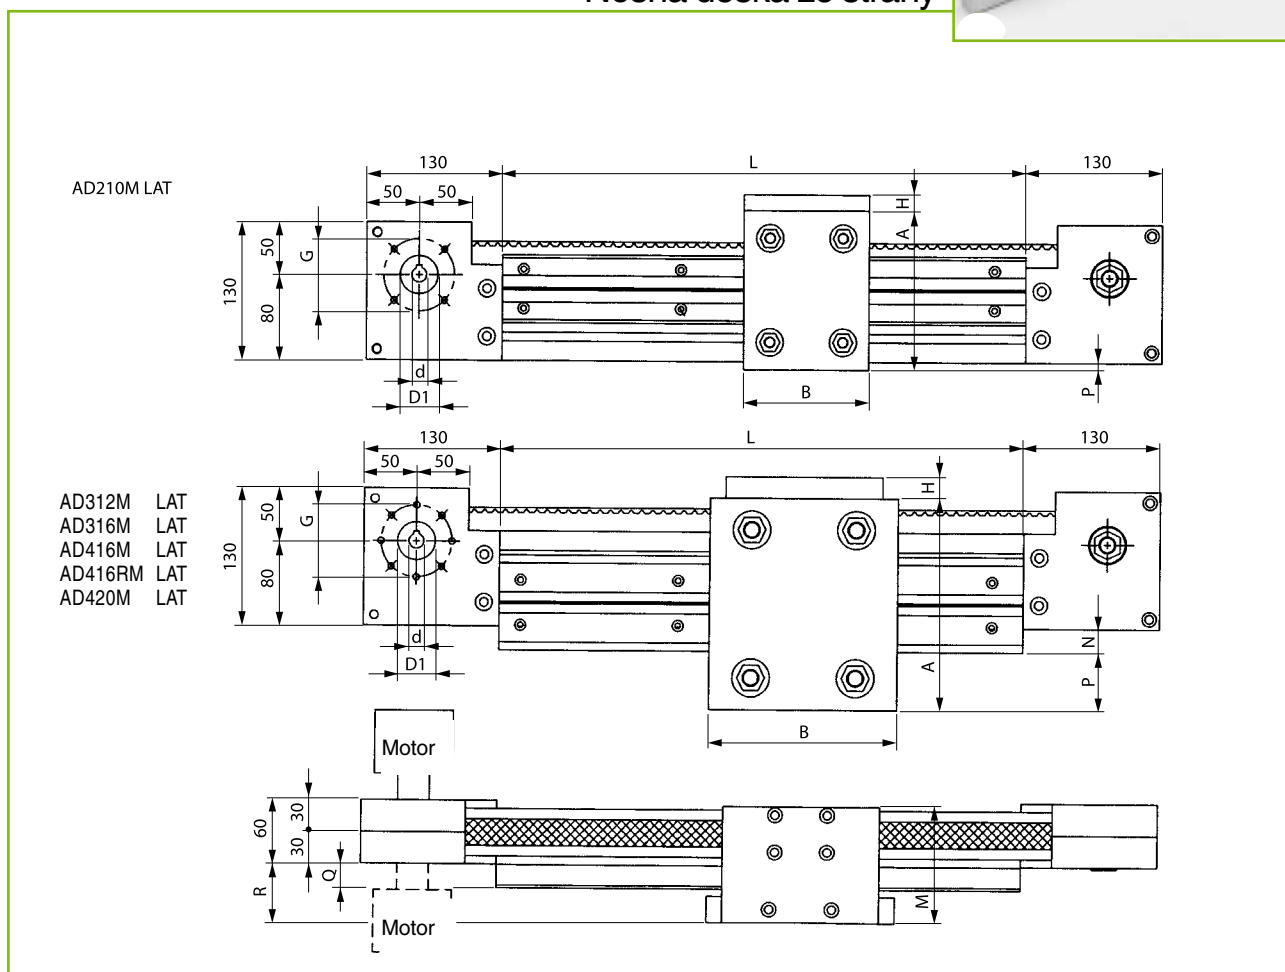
Nosná deska ze strany

AD210M LAT

130
L
130
50
50
H
A
50
G
130
80
d
D1
B
P

130
L
130
50
50
H
AD312M LAT
AD316M LAT
AD416M LAT
AD416RM LAT
AD420M LAT
50
G
130
80
d
D1
N
A
P
B

Motor
60
30
30
Q
R
M
Motor